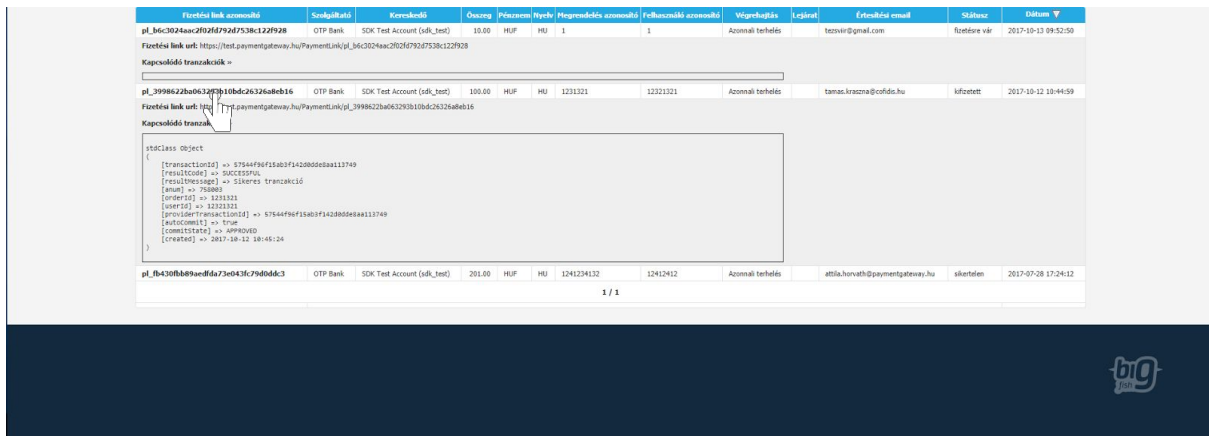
| Fizetési link azonosító | Szolgáltató | Kereskedő | Összeg | Pénznem | Nyelv | Megrendelés azonosító | Felhasználói azonosító | Végrehajtás | Lejárat | Értesítési email | Státusz | Dátum ▼ |
|---|---|---|---|---|---|---|---|---|---|---|---|---|
| pl_b6c3024aac2f02fd792d7538c122f928 | OTP Bank | SDK Test Account (sdk_test) | 10.00 | HUF | HU | 1 | 1 | Azonnali terhelés | | tezsvir@gmail.com | fizetésre vár | 2017-10-13 09:52:50 |

Fizetési link url: https://test.paymentgateway.hu/PaymentLink/pl_b6c3024aac2f02fd792d7538c122f928

Kapcsolódó tranzakciók »

| pl_3998622ba0632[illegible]3b10bdc26326a8eb16 | OTP Bank | SDK Test Account (sdk_test) | 100.00 | HUF | HU | 1231321 | 12321321 | Azonnali terhelés | | tamas.kraszna@cofidis.hu | kifizetett | 2017-10-12 10:44:59 |
|---|---|---|---|---|---|---|---|---|---|---|---|---|

Fizetési link url: ht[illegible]t.paymentgateway.hu/PaymentLink/pl_3998622ba063293b10bdc26326a8eb16

Kapcsolódó tranzak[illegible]

stdClass Object
(
[transactionId] => 57544f96f15ab3f142d0dde8aa113749
[resultCode] => SUCCESSFUL
[resultMessage] => Sikeres tranzakció
[anum] => 758003
[orderId] => 1231321
[userId] => 12321321
[providerTransactionId] => 57544f96f15ab3f142d0dde8aa113749
[autoCommit] => true
[commitState] => APPROVED
[created] => 2017-10-12 10:45:24
)

| pl_fb430fbb89aedfda73e043fc79d0ddc3 | OTP Bank | SDK Test Account (sdk_test) | 201.00 | HUF | HU | 1241234132 | 12412412 | Azonnali terhelés | | attila.horvath@paymentgateway.hu | sikertelen | 2017-07-28 17:24:12 |
|---|---|---|---|---|---|---|---|---|---|---|---|---|

1 / 1

big fish